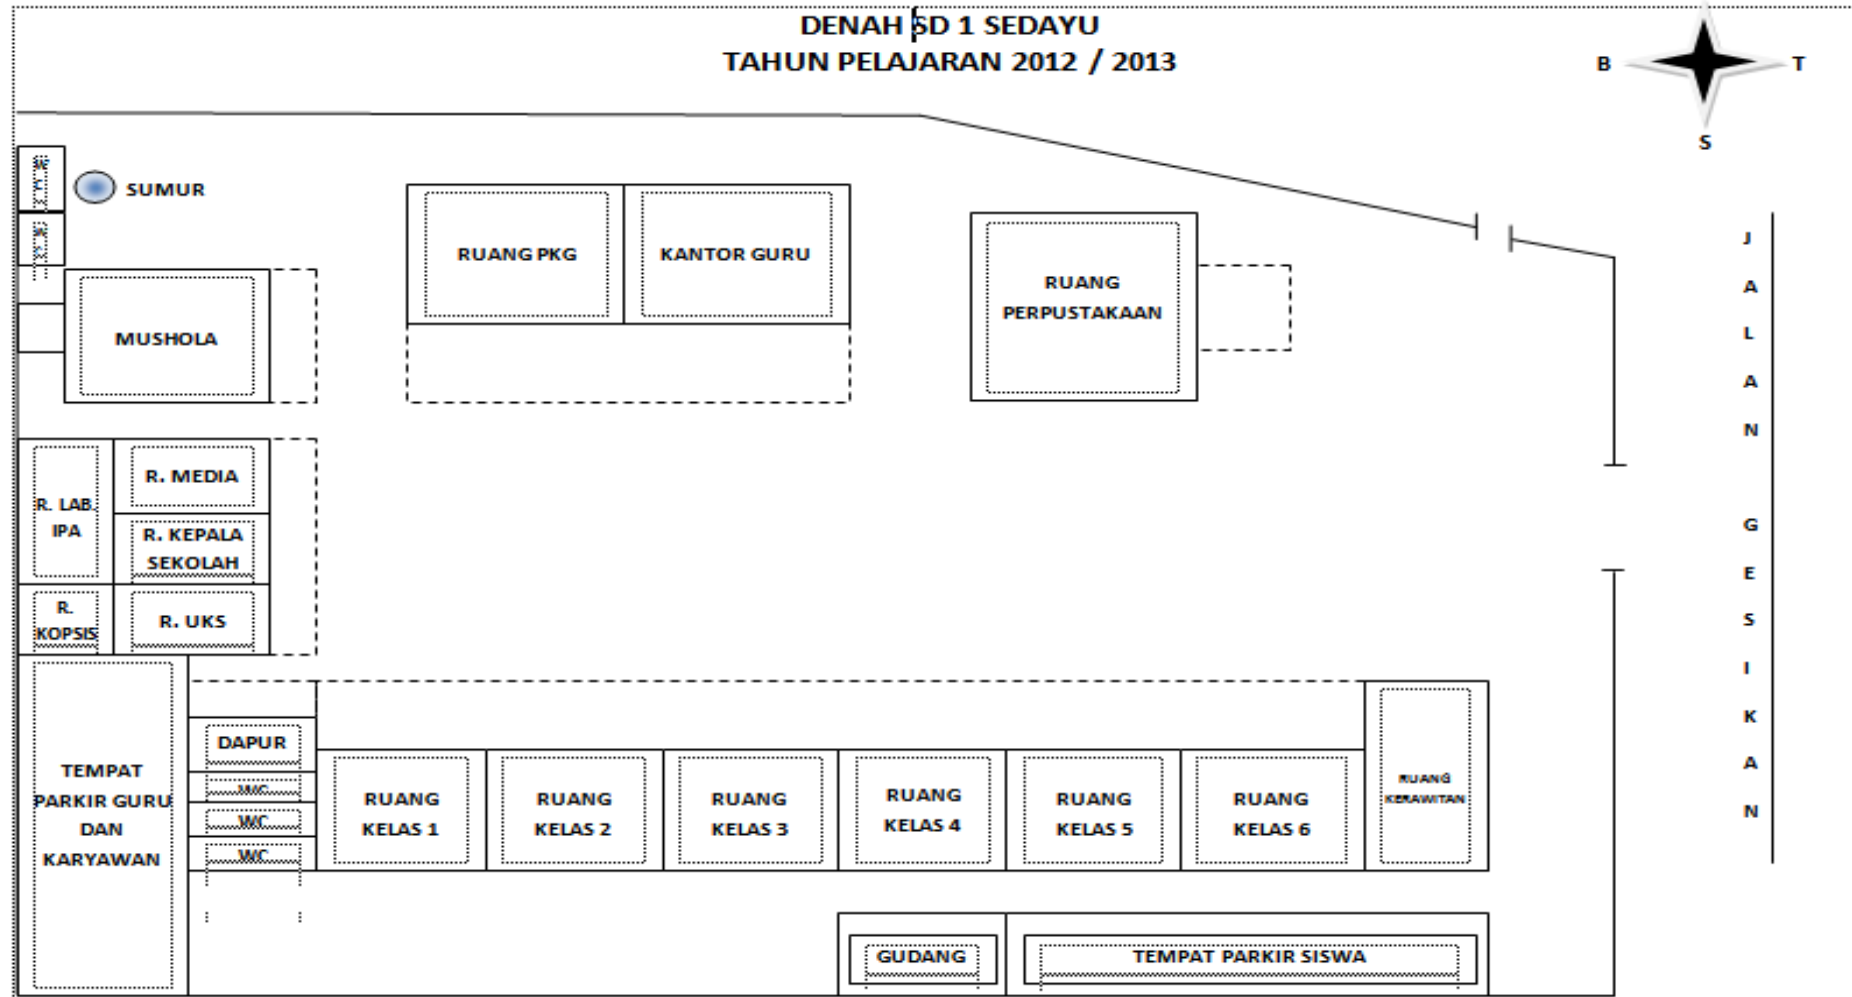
DENAH SD 1 SEDAYU
TAHUN PELAJARAN 2012 / 2013

B T S

W C

W C

SUMUR

RUANG PKG

KANTOR GURU

RUANG PERPUSTAKAAN

MUSHOLA

J A L A N G E S I K A N

R. LAB. IPA

R. MEDIA

R. KEPALA SEKOLAH

R. KOPSIS

R. UKS

TEMPAT PARKIR GURU DAN KARYAWAN

DAPUR

WC

WC

WC

RUANG KELAS 1

RUANG KELAS 2

RUANG KELAS 3

RUANG KELAS 4

RUANG KELAS 5

RUANG KELAS 6

RUANG KERAWITAN

GUDANG

TEMPAT PARKIR SISWA